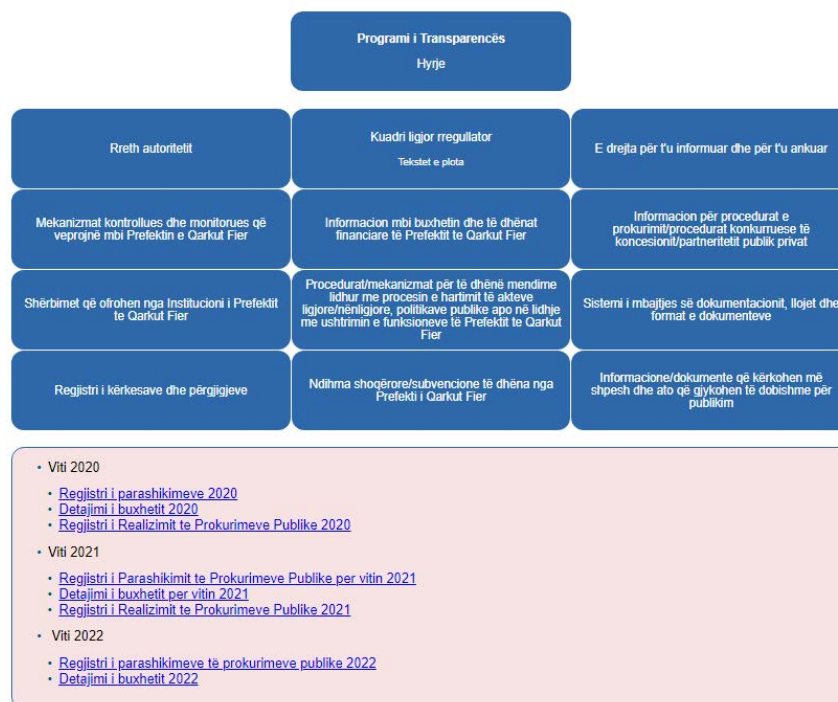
Programi i Transparencës
Hyrje

Rreth autoritetit

Kuadri ligjor rregullator
Tekstet e plota

E drejta për t'u informuar dhe për t'u ankuar

Mekanizmat kontrollues dhe monitorues që veprojnë mbi Prefektin e Qarkut Fier

Informacion mbi buxhetin dhe të dhënat financiare të Prefektit te Qarkut Fier

Informacion për procedurat e prokurimit/procedurat konkurruese të koncesionit/partneritetit publik privat

Shërbimet që ofrohen nga Institucioni i Prefektit te Qarkut Fier

Procedurat/mekanizmat për të dhënë mendime lidhur me procesin e hartimit të akteve ligjore/nënligjore, politikave publike apo në lidhje me ushtrimin e funksioneve të Prefektit te Qarkut Fier

Sistemi i mbajtjes së dokumentacionit, llojet dhe format e dokumenteve

Regjistri i kërkesave dhe përgjigjeve

Ndihma shoqërore/subvencione të dhëna nga Prefekti i Qarkut Fier

Informacione/dokumente që kërkohen më shpesh dhe ato që gjykohen të dobishme për publikim

• Viti 2020
• Regjistri i parashikimeve 2020
• Detajimi i buxhetit 2020
• Regjistri i Realizimit te Prokurimeve Publike 2020

• Viti 2021
• Regjistri i Parashikimit te Prokurimeve Publike per vitin 2021
• Detajimi i buxhetit per vitin 2021
• Regjistri i Realizimit te Prokurimeve Publike 2021

• Viti 2022
• Regjistri i parashikimeve të prokurimeve publike 2022
• Detajimi i buxhetit 2022